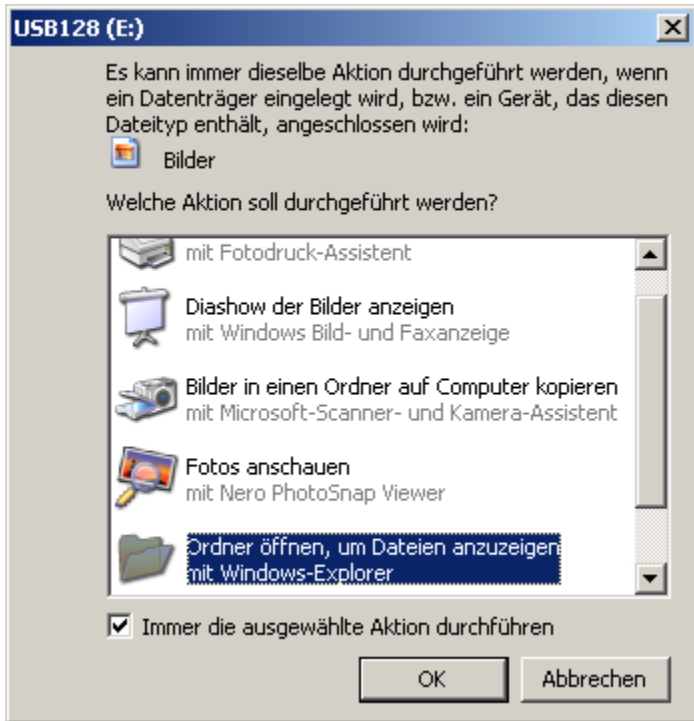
USB128 (E:)

Es kann immer dieselbe Aktion durchgeführt werden, wenn ein Datenträger eingelegt wird, bzw. ein Gerät, das diesen Dateityp enthält, angeschlossen wird:

Bilder

Welche Aktion soll durchgeführt werden?

mit Fotodruck-Assistent

Diashow der Bilder anzeigen
mit Windows Bild- und Faxanzeige

Bilder in einen Ordner auf Computer kopieren
mit Microsoft-Scanner- und Kamera-Assistent

Fotos anschauen
mit Nero PhotoSnap Viewer

Ordner öffnen, um Dateien anzuzeigen
mit Windows-Explorer

Immer die ausgewählte Aktion durchführen

OK

Abbrechen